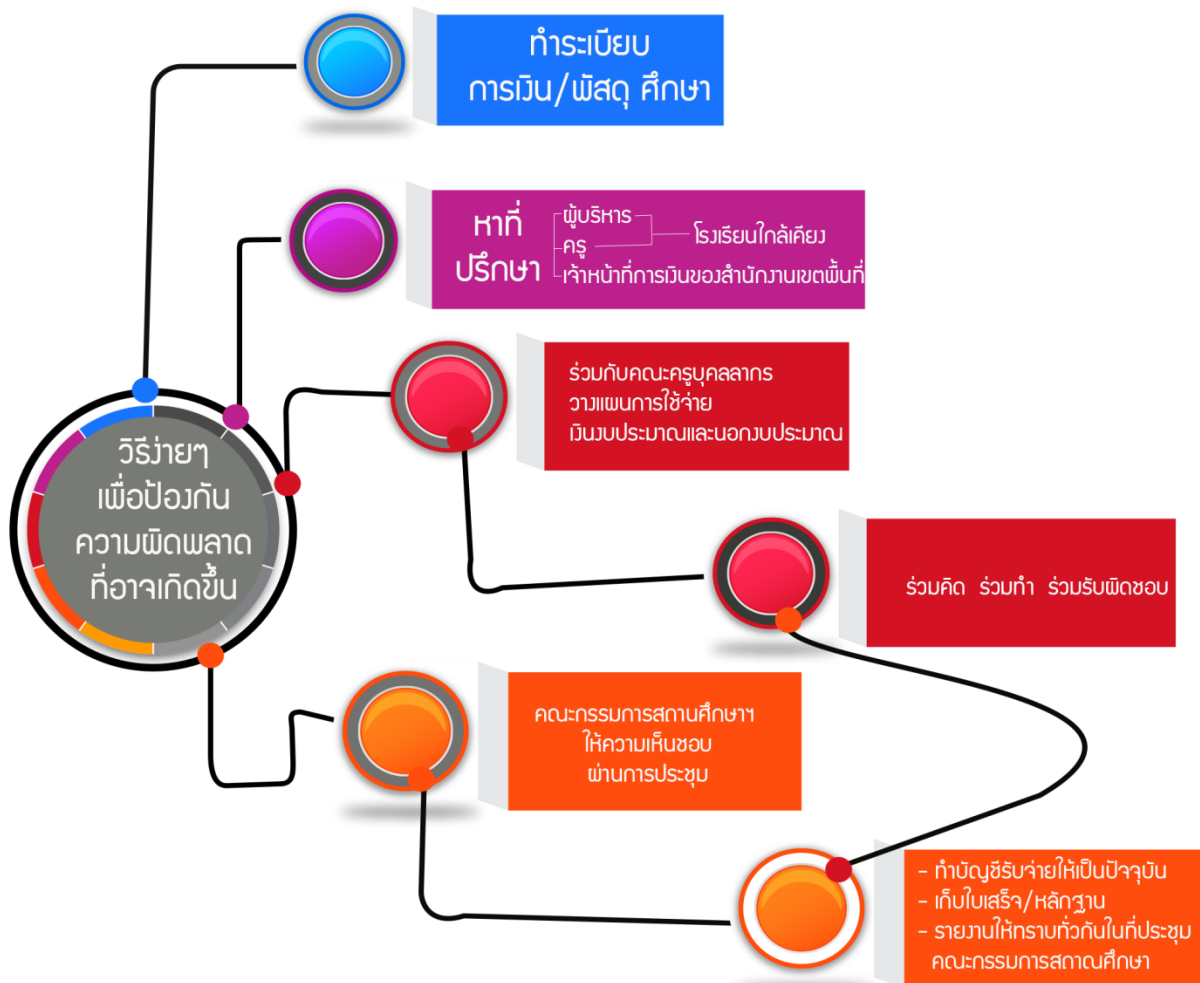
วิธีง่ายๆ เพื่อป้องกัน ความผิดพลาด ที่อาจเกิดขึ้น

ทำระเบียบ การเงิน/พัสดุ ศึกษา

หาที่ปรึกษา
ผู้บริหาร
ครู
โรงเรียนใกล้เคียง
เจ้าหน้าที่การเงินของสำนักงานเขตพื้นที่

ร่วมกับคณะครูบุคลลากร วางแผนการใช้จ่าย เงินงบประมาณและนอกงบประมาณ

ร่วมคิด ร่วมทำ ร่วมรับผิดชอบ

คณะกรรมการสถานศึกษาฯ ให้ความเห็นชอบ ผ่านการประชุม

- ทำบัญชีรับจ่ายให้เป็นปัจจุบัน
- เก็บใบเสร็จ/หลักฐาน
- รายงานให้ทราบทั่วกันในที่ประชุม คณะกรรมการสถาณศึกษา